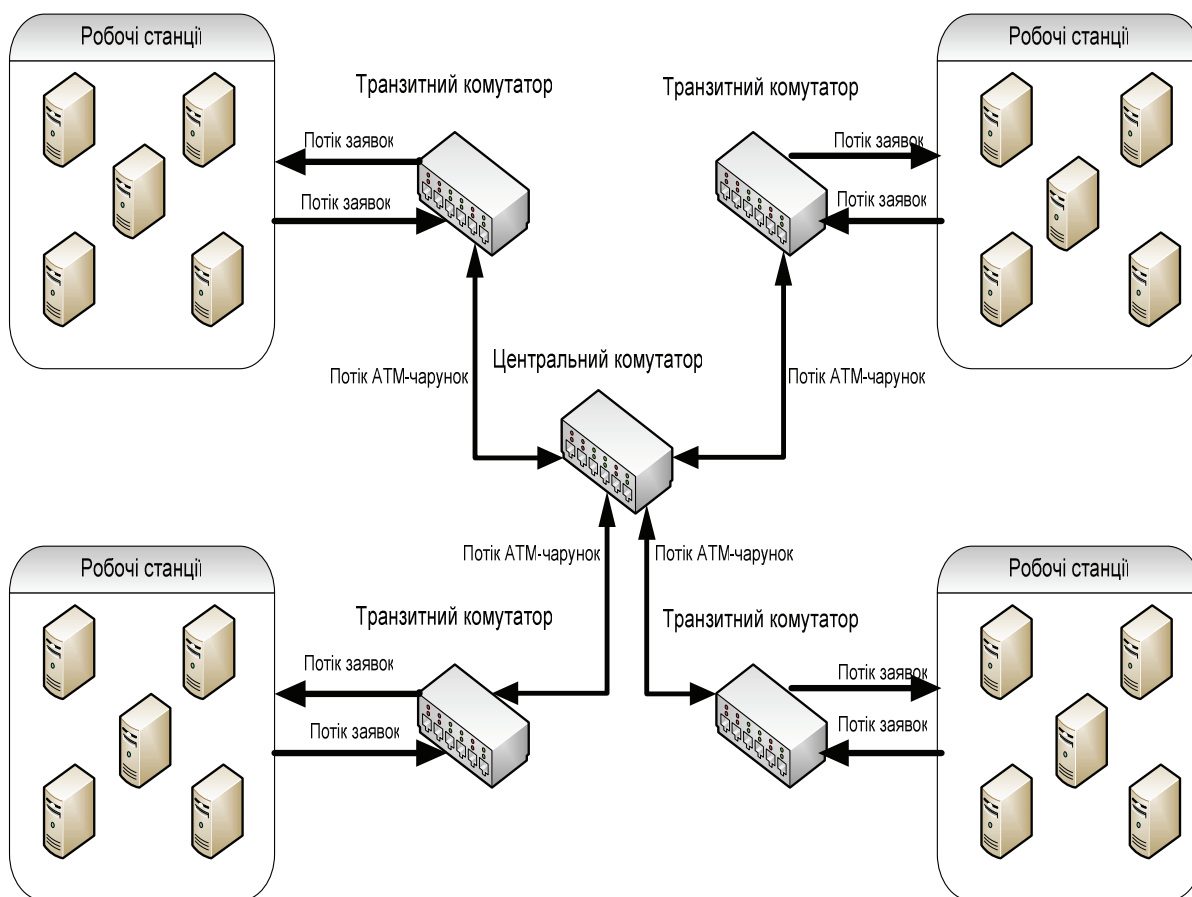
Робочі станції

Транзитний комутатор

Потік заявок

Потік заявок

Транзитний комутатор

Робочі станції

Потік заявок

Потік заявок

Потік АТМ-чарунок

Центральний комутатор

Потік АТМ-чарунок

Потік АТМ-чарунок

Потік АТМ-чарунок

Робочі станції

Транзитний комутатор

Потік заявок

Потік заявок

Транзитний комутатор

Робочі станції

Потік заявок

Потік заявок